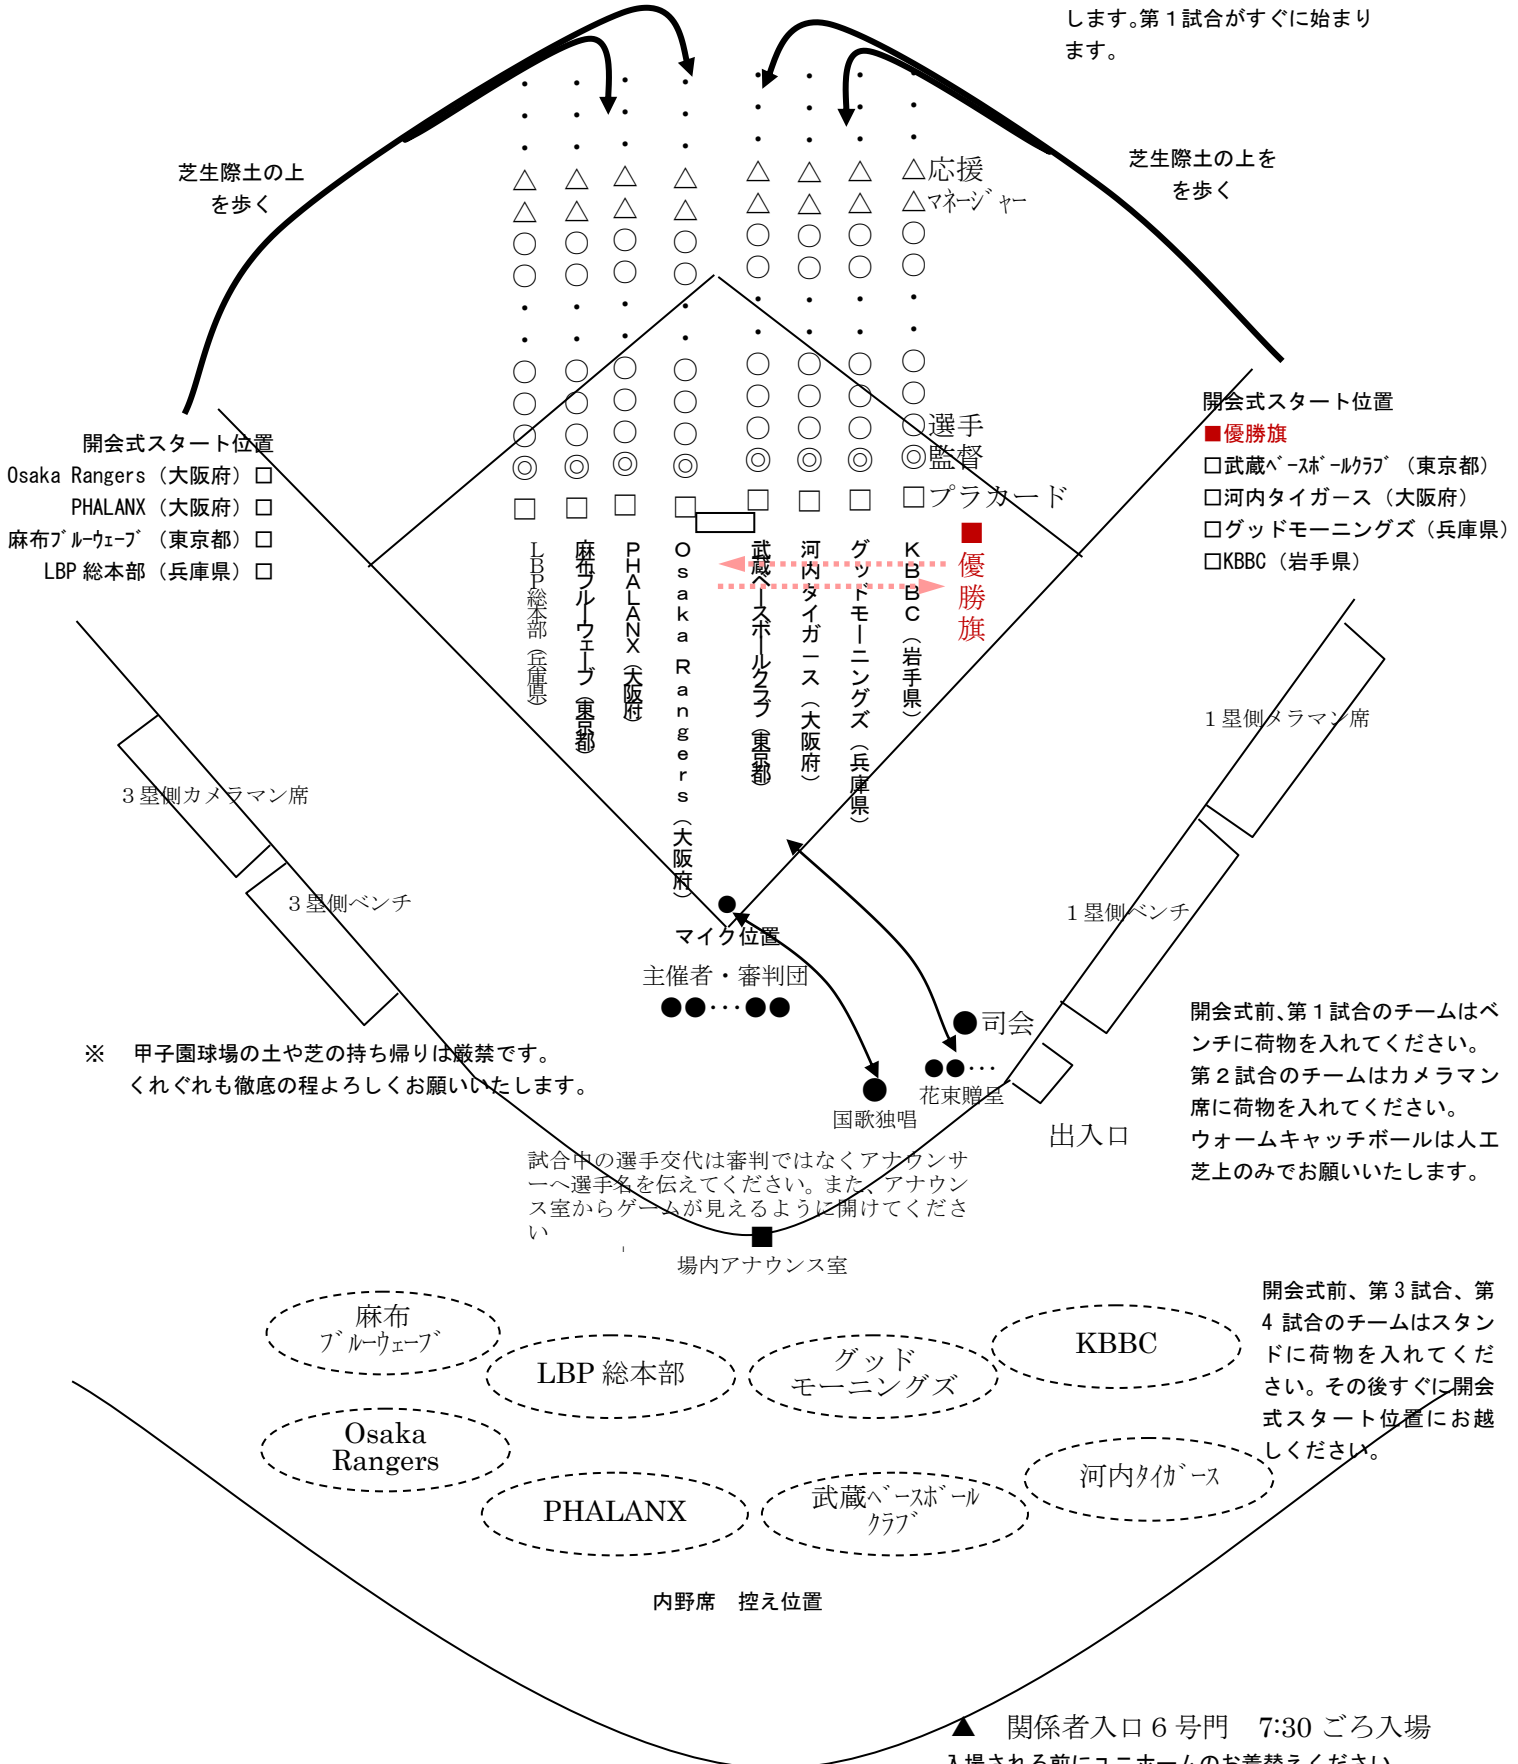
します。第１試合がすぐに始まります。

芝生際土の上を歩く

芝生際土の上をを歩く

△応援
△ﾏﾈｰｼﾞｬｰ
○選手
◎監督
□プラカード

LBP総本部（兵庫県）
麻布ブルーウェーブ（東京都）
PHALANX（大阪府）
Osaka Rangers（大阪府）
武蔵ベースボールクラブ（東京都）
河内タイガース（大阪府）
グッドモーニングズ（兵庫県）
KBBC（岩手県）

■
優勝旗

開会式スタート位置
Osaka Rangers（大阪府）□
PHALANX（大阪府）□
麻布ﾌﾞﾙｰｳｪｰﾌﾞ（東京都）□
LBP 総本部（兵庫県）□

開会式スタート位置
■優勝旗
□武蔵ﾍﾞｰｽﾎﾞｰﾙｸﾗﾌﾞ（東京都）
□河内タイガース（大阪府）
□グッドモーニングズ（兵庫県）
□KBBC（岩手県）

１塁側カメラマン席

３塁側カメラマン席

３塁側ベンチ

１塁側ベンチ

マイク位置

主催者・審判団

司会

花束贈呈

国歌独唱

出入口

※　甲子園球場の土や芝の持ち帰りは厳禁です。
くれぐれも徹底の程よろしくお願いいたします。

開会式前、第１試合のチームはベンチに荷物を入れてください。
第２試合のチームはカメラマン席に荷物を入れてください。
ウォームキャッチボールは人工芝上のみでお願いいたします。

試合中の選手交代は審判ではなくアナウンサーへ選手名を伝えてください。また、アナウンス室からゲームが見えるように開けてください

場内アナウンス室

開会式前、第３試合、第４試合のチームはスタンドに荷物を入れてください。その後すぐに開会式スタート位置にお越しください。

麻布
ﾌﾞﾙｰｳｪｰﾌﾞ

LBP 総本部

グッド
モーニングズ

KBBC

Osaka
Rangers

PHALANX

武蔵ﾍﾞｰｽﾎﾞｰﾙ
ｸﾗﾌﾞ

河内ﾀｲｶﾞｰｽ

内野席　控え位置

▲　関係者入口６号門　7:30 ごろ入場
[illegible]